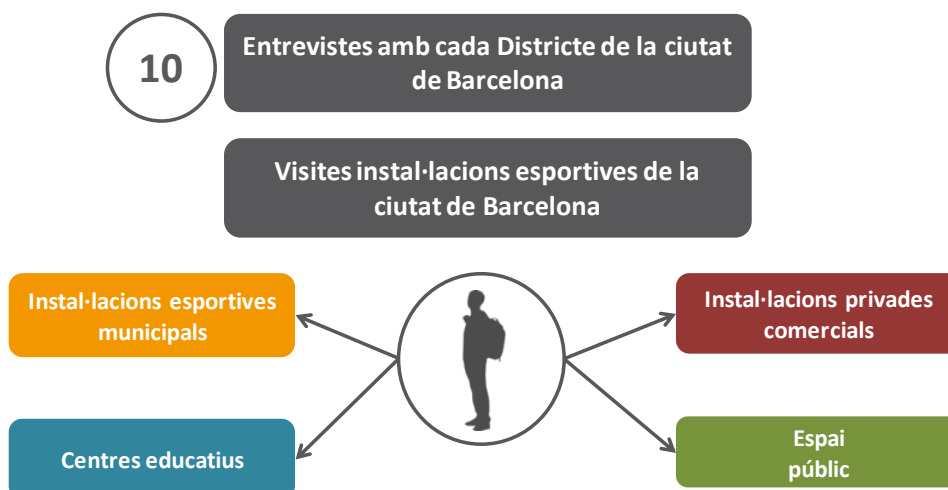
10

Entrevistes amb cada Districte de la ciutat de Barcelona

Visites instal·lacions esportives de la ciutat de Barcelona

Instal·lacions esportives municipals

Instal·lacions privades comercials

Centres educatius

Espai públic